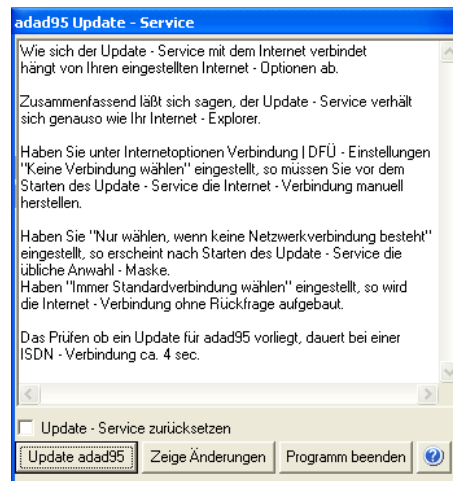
adad95 Update - Service

Wie sich der Update - Service mit dem Internet verbindet hängt von Ihren eingestellten Internet - Optionen ab.

Zusammenfassend läßt sich sagen, der Update - Service verhält sich genauso wie Ihr Internet - Explorer.

Haben Sie unter Internetoptionen Verbindung | DFÜ - Einstellungen "Keine Verbindung wählen" eingestellt, so müssen Sie vor dem Starten des Update - Service die Internet - Verbindung manuell herstellen.

Haben Sie "Nur wählen, wenn keine Netzwerkverbindung besteht" eingestellt, so erscheint nach Starten des Update - Service die übliche Anwahl - Maske.
Haben "Immer Standardverbindung wählen" eingestellt, so wird die Internet - Verbindung ohne Rückfrage aufgebaut.

Das Prüfen ob ein Update für adad95 vorliegt, dauert bei einer ISDN - Verbindung ca. 4 sec.

Update - Service zurücksetzen

Update adad95 | Zeige Änderungen | Programm beenden